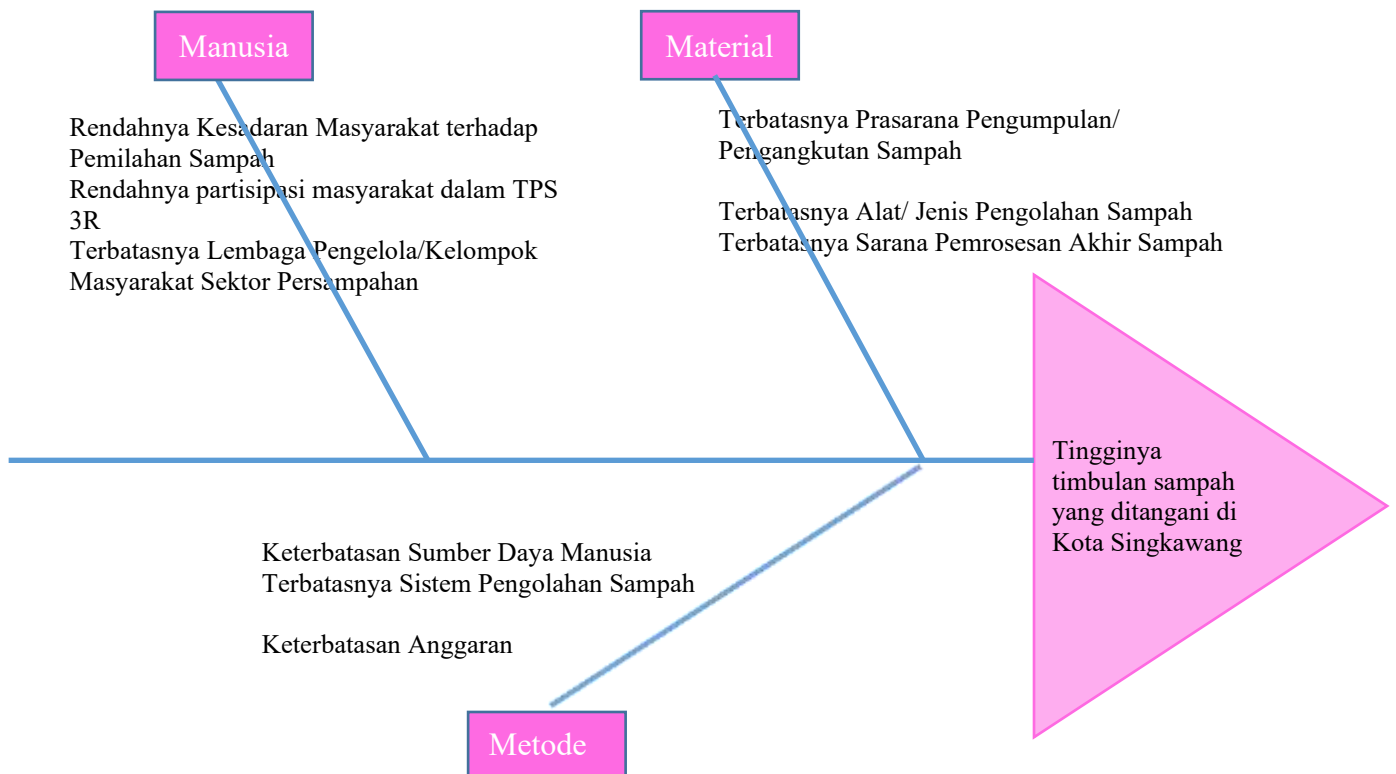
Manusia

Rendahnya Kesadaran Masyarakat terhadap Pemilahan Sampah
Rendahnya partisipasi masyarakat dalam TPS 3R
Terbatasnya Lembaga Pengelola/Kelompok Masyarakat Sektor Persampahan

Material

Terbatasnya Prasarana Pengumpulan/ Pengangkutan Sampah

Terbatasnya Alat/ Jenis Pengolahan Sampah
Terbatasnya Sarana Pemrosesan Akhir Sampah

Tingginya timbulan sampah yang ditangani di Kota Singkawang

Keterbatasan Sumber Daya Manusia
Terbatasnya Sistem Pengolahan Sampah

Keterbatasan Anggaran

Metode